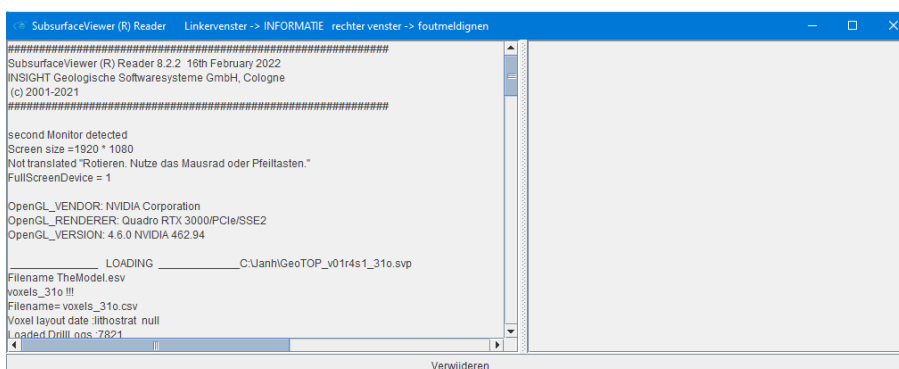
SubsurfaceViewer (R) Reader Linkervenster -> INFORMATIE rechter venster -> foutmeldignen

################################################################
SubsurfaceViewer (R) Reader 8.2.2 16th February 2022
INSIGHT Geologische Softwaresysteme GmbH, Cologne
(c) 2001-2021
################################################################

second Monitor detected
Screen size =1920 * 1080
Not translated "Rotieren. Nutze das Mausrad oder Pfeiltasten."
FullScreenDevice = 1

OpenGL_VENDOR: NVIDIA Corporation
OpenGL_RENDERER: Quadro RTX 3000/PCIe/SSE2
OpenGL_VERSION: 4.6.0 NVIDIA 462.94

______________ LOADING ______________C:\Janh\GeoTOP_v01r4s1_31o.svp
Filename TheModel.esv
voxels_31o !!!
Filename= voxels_31o.csv
Voxel layout date :lithostrat null
Loaded DrillLogs :7821

Verwijderen